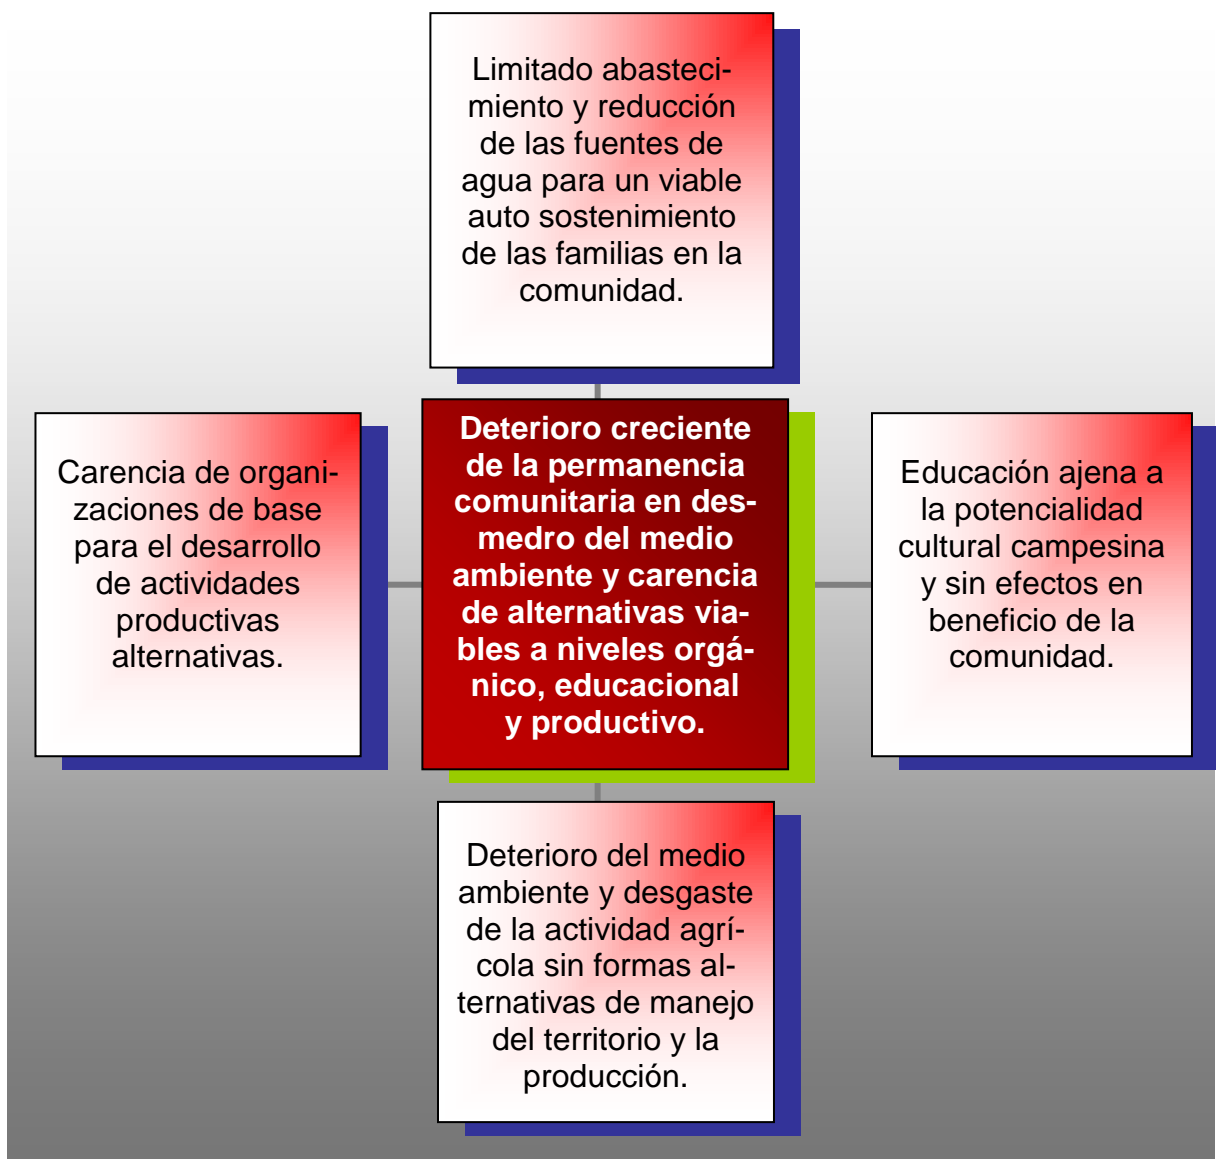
Limitado abastecimiento y reducción de las fuentes de agua para un viable auto sostenimiento de las familias en la comunidad.

Carencia de organizaciones de base para el desarrollo de actividades productivas alternativas.

Deterioro creciente de la permanencia comunitaria en desmedro del medio ambiente y carencia de alternativas viables a niveles orgánico, educacional y productivo.

Educación ajena a la potencialidad cultural campesina y sin efectos en beneficio de la comunidad.

Deterioro del medio ambiente y desgaste de la actividad agrícola sin formas alternativas de manejo del territorio y la producción.